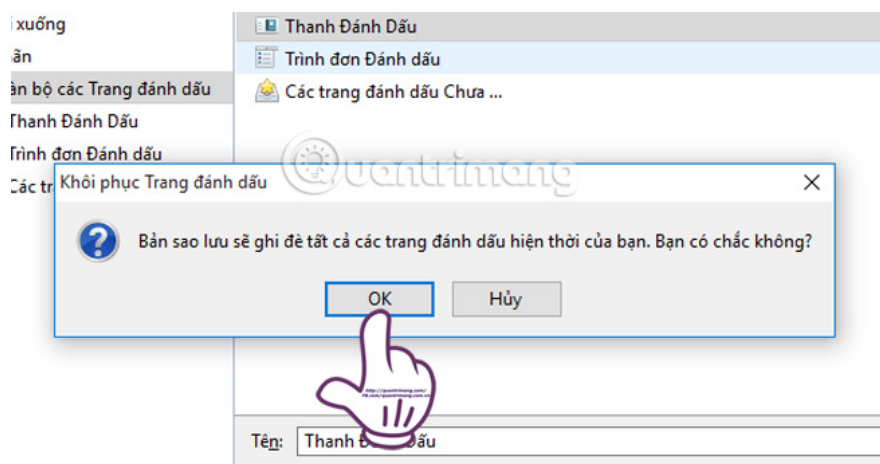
i xuống
ãn
àn bộ các Trang đánh dấu
Thanh Đánh Dấu
Trình đơn Đánh dấu
Các tr

Thanh Đánh Dấu
Trình đơn Đánh dấu
Các trang đánh dấu Chưa ...

Quantrimang

Khôi phục Trang đánh dấu
Bản sao lưu sẽ ghi đè tất cả các trang đánh dấu hiện thời của bạn. Bạn có chắc không?
OK
Hủy

http://quantrimang.com/
FB.com/quantrimang.com.vn

Tên: Thanh Đ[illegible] Dấu